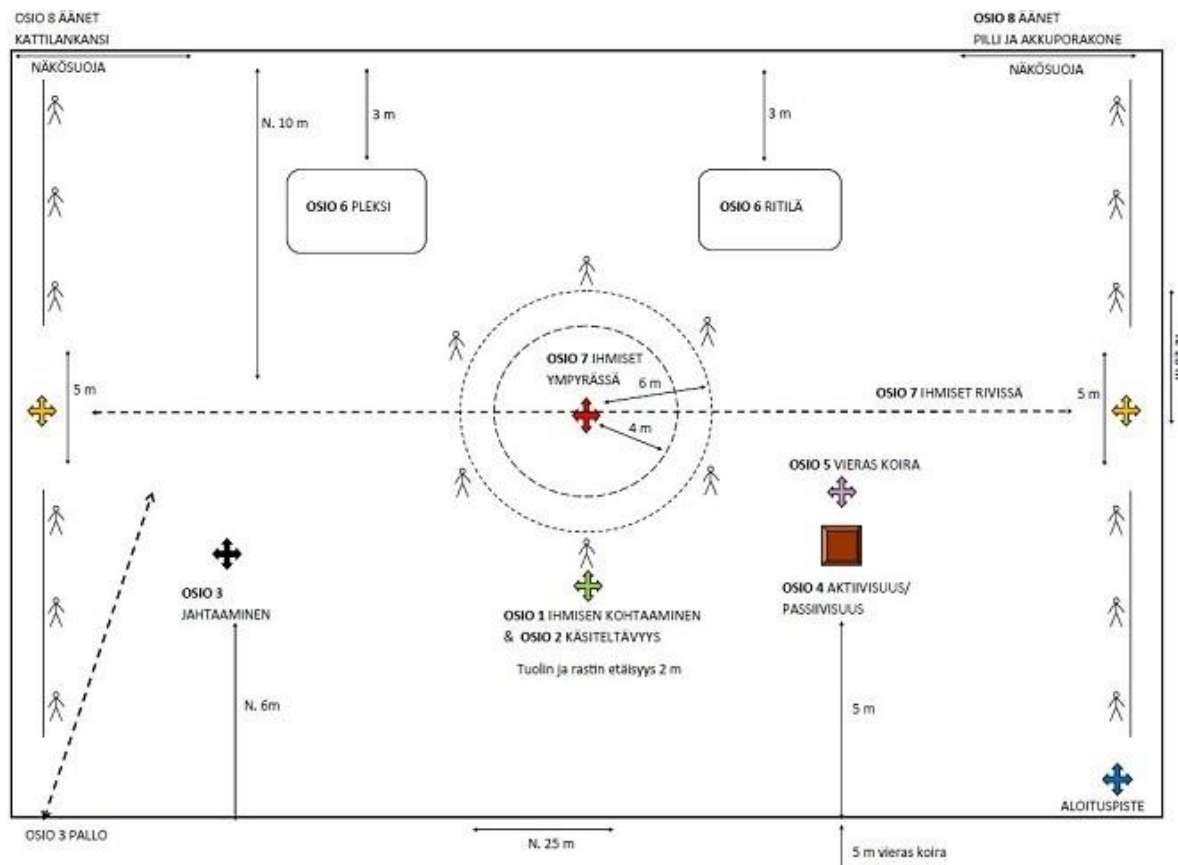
OSIO 8 ÄÄNET
KATTILANKANSI

OSIO 8 ÄÄNET
PILLI JA AKKUPORAKONE

NÄKÖSUOJA

NÄKÖSUOJA

N. 10 m

3 m

3 m

OSIO 6 PLEKSI

OSIO 6 RITILÄ

OSIO 7 IHMISET YMPYRÄSSÄ

6 m

4 m

5 m

OSIO 7 IHMISET RIVISSÄ

5 m

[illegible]

OSIO 5 VIERAS KOIRA

OSIO 3
JAHTAAMINEN

OSIO 1 IHMISEN KOHTAAMINEN
& OSIO 2 KÄSITELTÄVYYS

Tuolin ja rastin etäisyys 2 m

OSIO 4 AKTIIVISUUS/
PASSIIVISUUS

N. 6m

5 m

ALOITUSPISTE

OSIO 3 PALLO

N. 25 m

5 m vieras koira